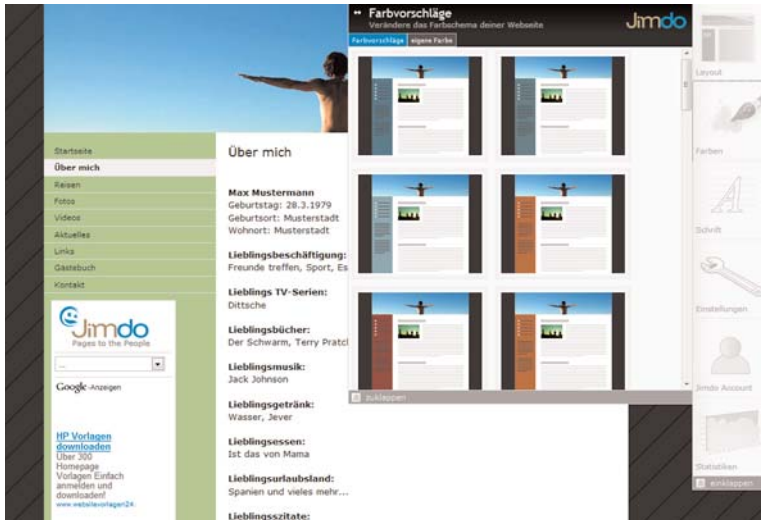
Startseite
Über mich
Reisen
Fotos
Videos
Aktuelles
Links
Gästebuch
Kontakt

Jimdo
Pages to the People

Google-Anzeigen

HP Vorlagen downloaden
Über 300 Homepage Vorlagen Einfach anmelden und downloaden!
www.websitevorlagen24.

Über mich

Max Mustermann
Geburtstag: 28.3.1979
Geburtsort: Musterstadt
Wohnort: Musterstadt

Lieblingsbeschäftigung:
Freunde treffen, Sport, Es

Lieblings TV-Serien:
Dittsche

Lieblingsbücher:
Der Schwarm, Terry Pratc

Lieblingsmusik:
Jack Johnson

Lieblingsgetränk:
Wasser, Jever

Lieblingsessen:
Ist das von Mama

Lieblingsurlaubsland:
Spanien und vieles mehr...

Lieblingszitate:

Farbvorschläge
Verändere das Farbschema deiner Webseite
Jimdo
Farbvorschläge eigene Farbe
zuklappen

Layout
Farben
Schrift
Einstellungen
Jimdo Account
Statistiken
einklappen